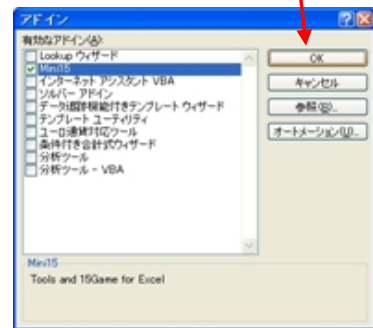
アドイン

有効なアドイン(A):
Lookup ウィザード
Mini15
インターネット アシスタント VBA
ソルバー アドイン
データ追跡機能付きテンプレート ウィザード
テンプレート ユーティリティ
ユーロ通貨対応ツール
条件付き合計式ウィザード
分析ツール
分析ツール - VBA

OK
キャンセル
参照(B)...
オートメーション(U)...

Mini15
Tools and 15Game for Excel